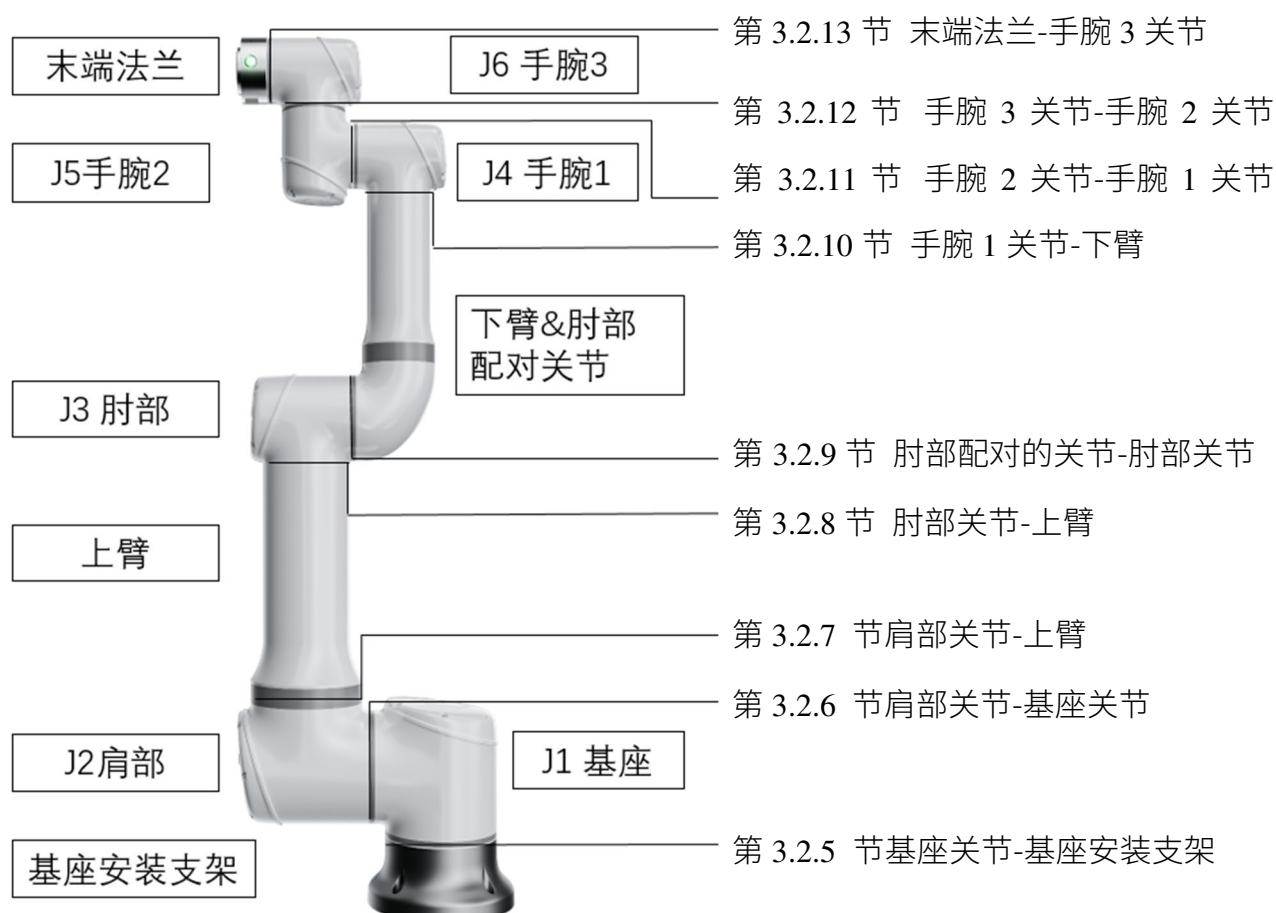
末端法兰

J6 手腕3

第 3.2.13 节 末端法兰-手腕 3 关节

第 3.2.12 节 手腕 3 关节-手腕 2 关节

J5手腕2

J4 手腕1

第 3.2.11 节 手腕 2 关节-手腕 1 关节

第 3.2.10 节 手腕 1 关节-下臂

下臂&肘部配对关节

J3 肘部

第 3.2.9 节 肘部配对的关节-肘部关节

第 3.2.8 节 肘部关节-上臂

上臂

第 3.2.7 节肩部关节-上臂

第 3.2.6 节肩部关节-基座关节

J2肩部

J1 基座

基座安装支架

第 3.2.5 节基座关节-基座安装支架